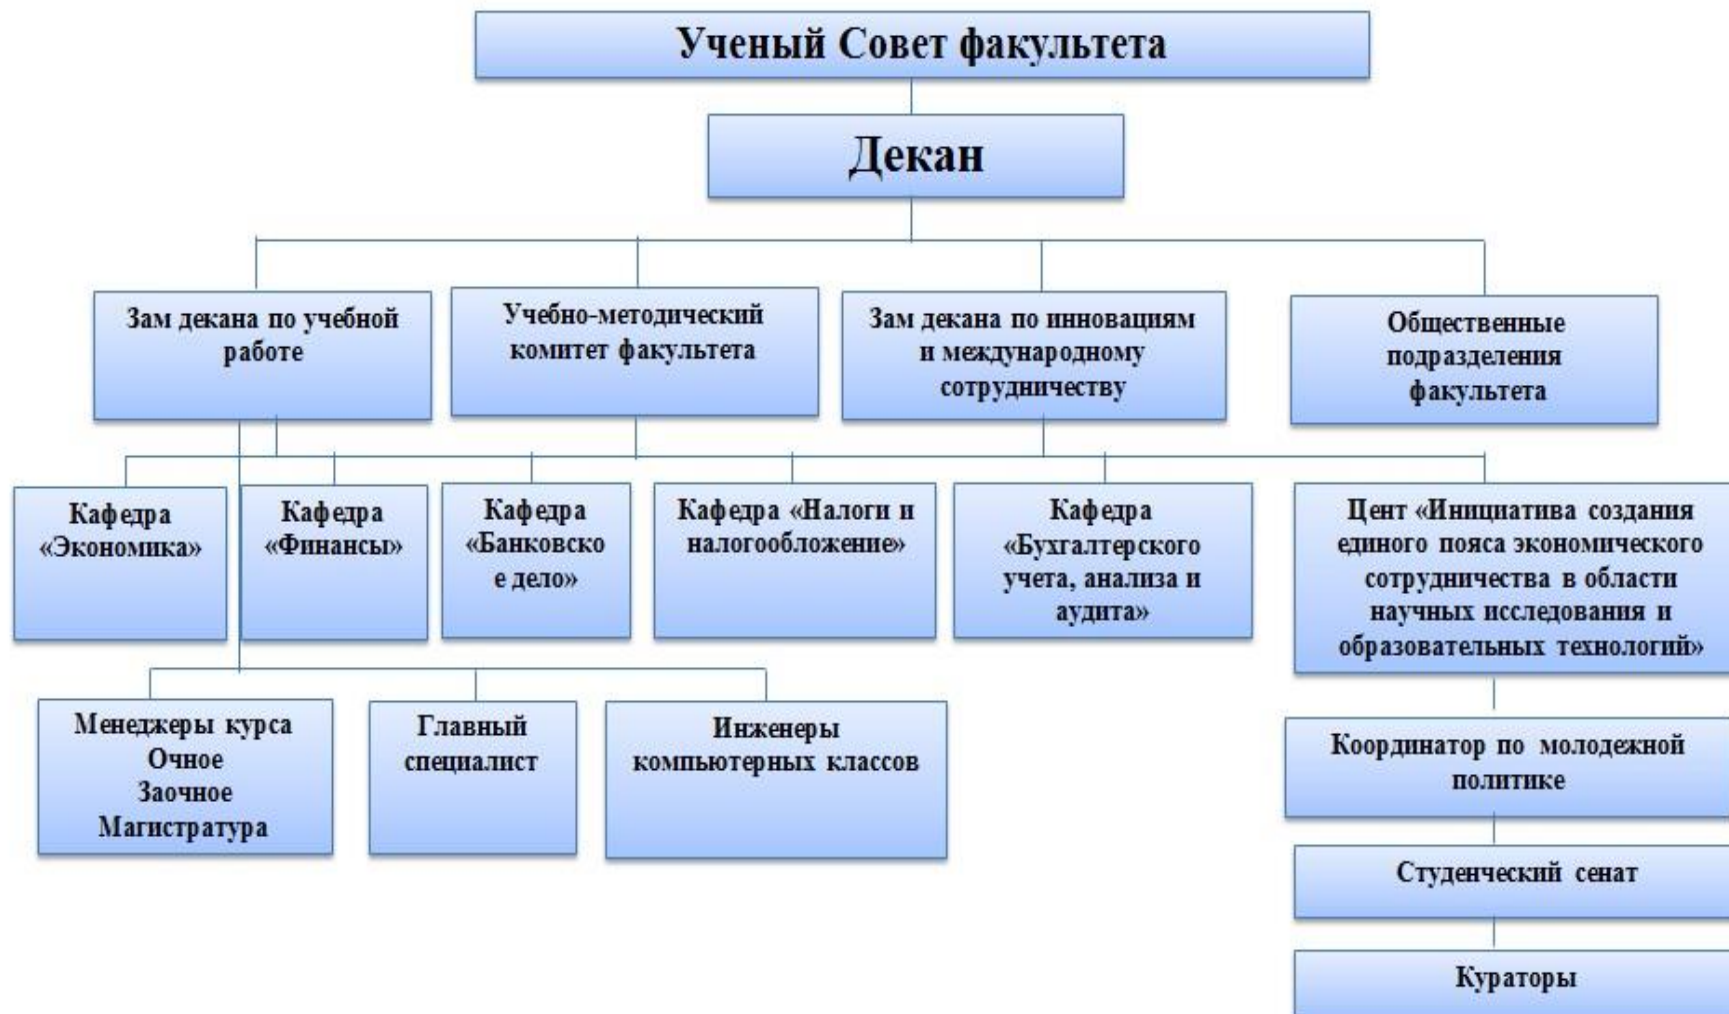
Ученый Совет факультета

Декан

Зам декана по учебной работе

Учебно-методический комитет факультета

Зам декана по инновациям и международному сотрудничеству

Общественные подразделения факультета

Кафедра «Экономика»

Кафедра «Финансы»

Кафедра «Банковское дело»

Кафедра «Налоги и налогообложение»

Кафедра «Бухгалтерского учета, анализа и аудита»

Цент «Инициатива создания единого пояса экономического сотрудничества в области научных исследования и образовательных технологий»

Менеджеры курса Очное Заочное Магистратура

Главный специалист

Инженеры компьютерных классов

Координатор по молодежной политике

Студенческий сенат

Кураторы